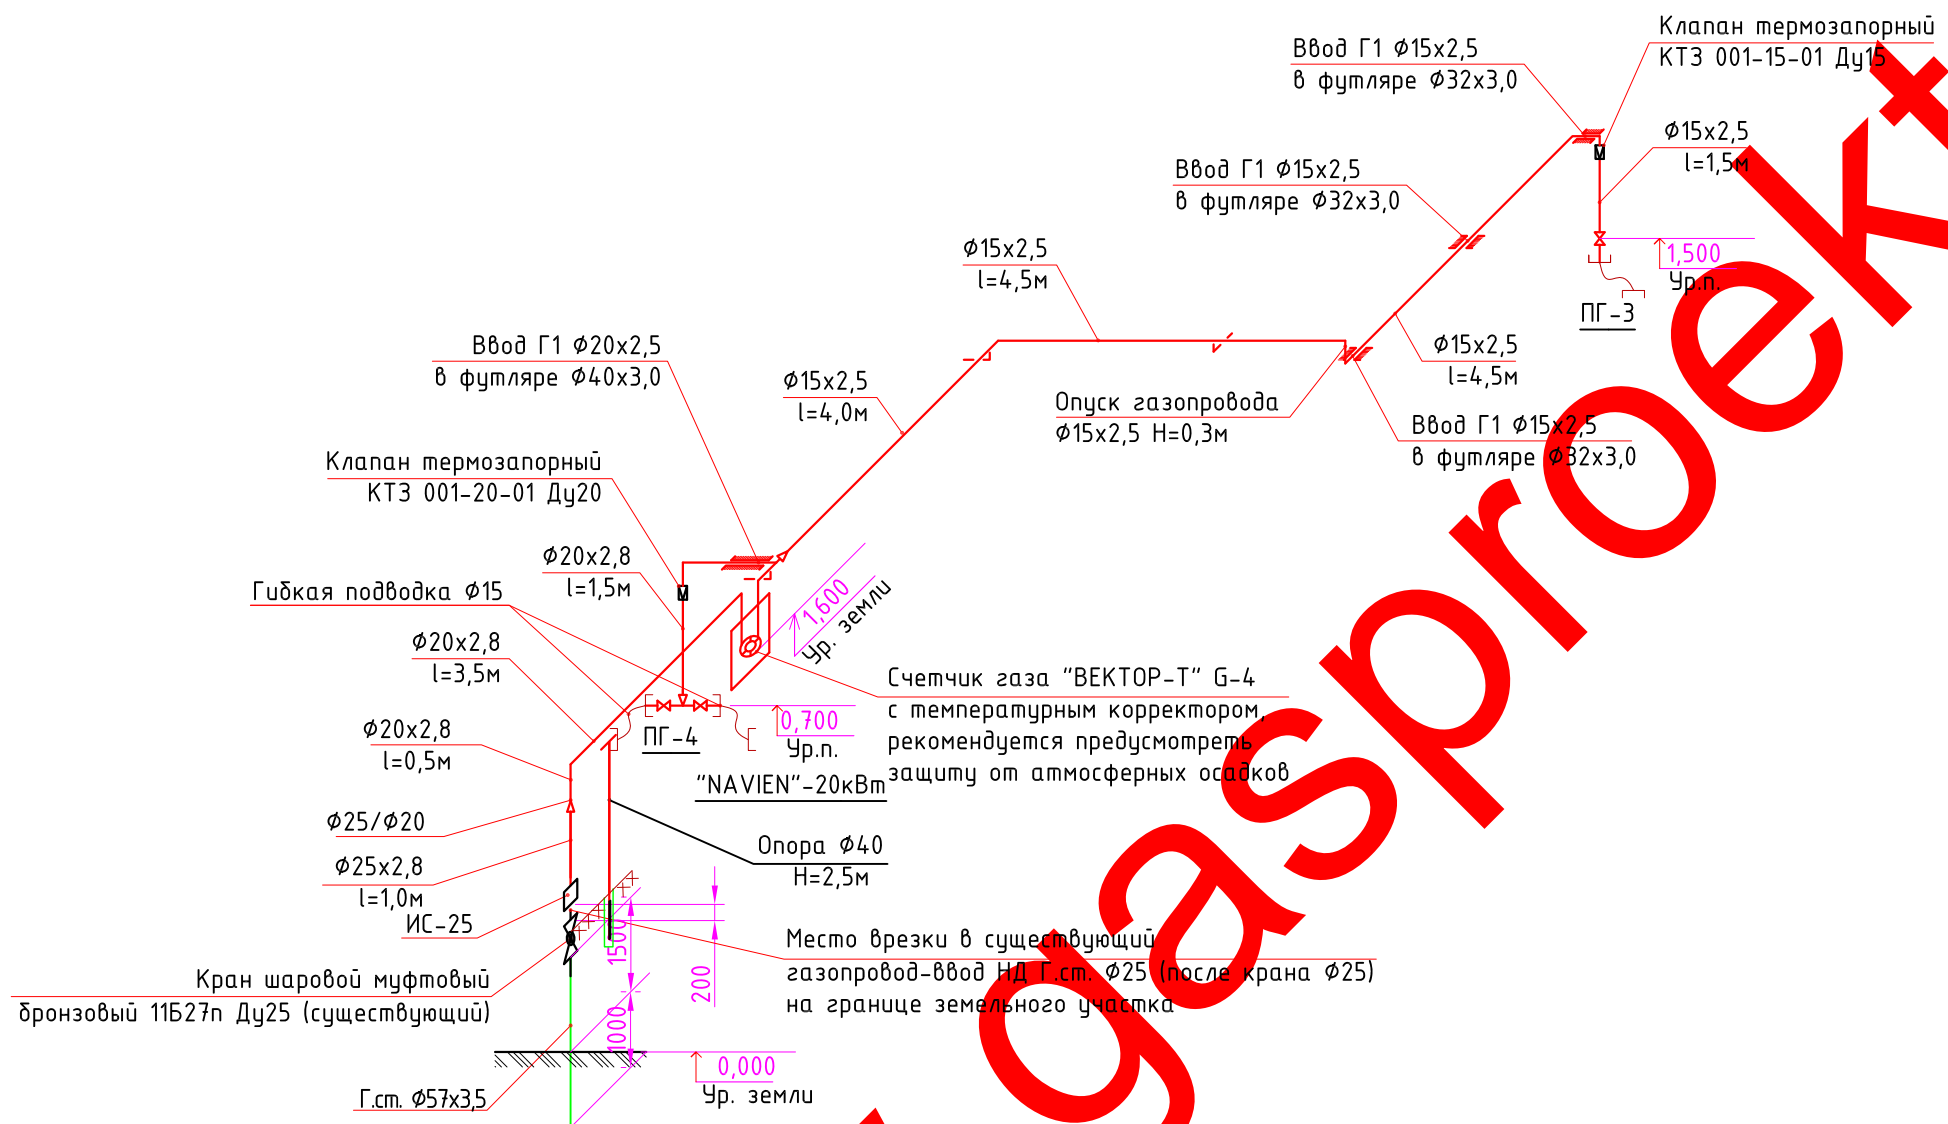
Клапан термозапорный
КТЗ 001-15-01 Ду15

Ввод Г1 Ø15х2,5
в футляре Ø32х3,0

Ø15х2,5
l=1,5м

Ввод Г1 Ø15х2,5
в футляре Ø32х3,0

1,500
Ур.п.

ПГ-3

Ø15х2,5
l=4,5м

Ø15х2,5
l=4,5м

Ввод Г1 Ø20х2,5
в футляре Ø40х3,0

Ø15х2,5
l=4,0м

Опуск газопровода
Ø15х2,5 Н=0,3м

Ввод Г1 Ø15х2,5
в футляре Ø32х3,0

Клапан термозапорный
КТЗ 001-20-01 Ду20

Ø20х2,8
l=1,5м

1,600
Ур. земли

Гибкая подводка Ø15

Ø20х2,8
l=3,5м

Счетчик газа "ВЕКТОР-Т" G-4
с температурным корректором,
рекомендуется предусмотреть
защиту от атмосферных осадков

0,700
Ур.п.

ПГ-4

Ø20х2,8
l=0,5м

"NAVIEN"-20кВт

Ø25/Ø20

Ø25х2,8
l=1,0м

Опора Ø40
Н=2,5м

ИС-25

1500

200

Место врезки в существующий
газопровод-ввод НД Г.ст. Ø25 (после крана Ø25)
на границе земельного участка

Кран шаровой муфтовый
бронзовый 11Б27п Ду25 (существующий)

1000

0,000
Ур. земли

Г.ст. Ø57х3,5

gasproekt